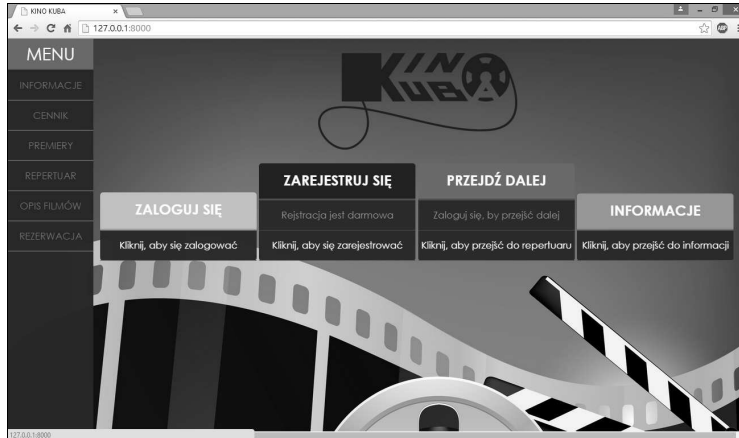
KINO KUBA
127.0.0.1:8000

MENU
INFORMACJE
CENNIK
PREMIERY
REPERTUAR
OPIS FILMÓW
REZERWACJA

KINO KUBA

ZALOGUJ SIĘ
Kliknij, aby się zalogować

ZAREJESTRUJ SIĘ
Rejstracja jest darmowa
Kliknij, aby się zarejestrować

PRZEJDŹ DALEJ
Zaloguj się, by przejść dalej
Kliknij, aby przejść do repertuaru

INFORMACJE
Kliknij, aby przejść do informacji

127.0.0.1:8000